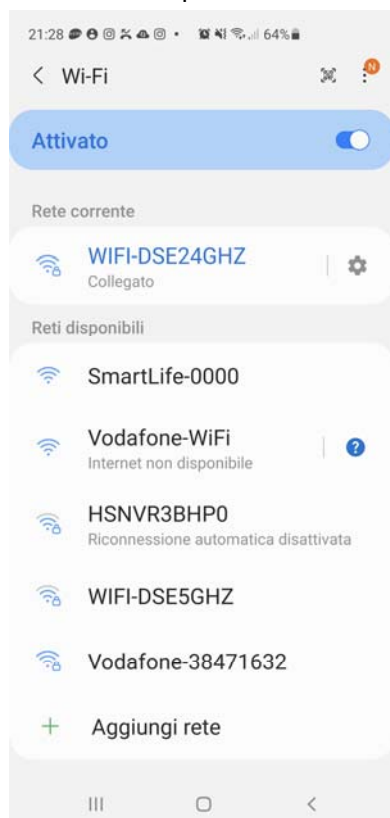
21:28 64%

< Wi-Fi

N

Attivato

Rete corrente

WIFI-DSE24GHZ
Collegato

Reti disponibili

SmartLife-0000

Vodafone-WiFi
Internet non disponibile

HSNVR3BHP0
Riconnessione automatica disattivata

WIFI-DSE5GHZ

Vodafone-38471632

+ Aggiungi rete

III ○ <